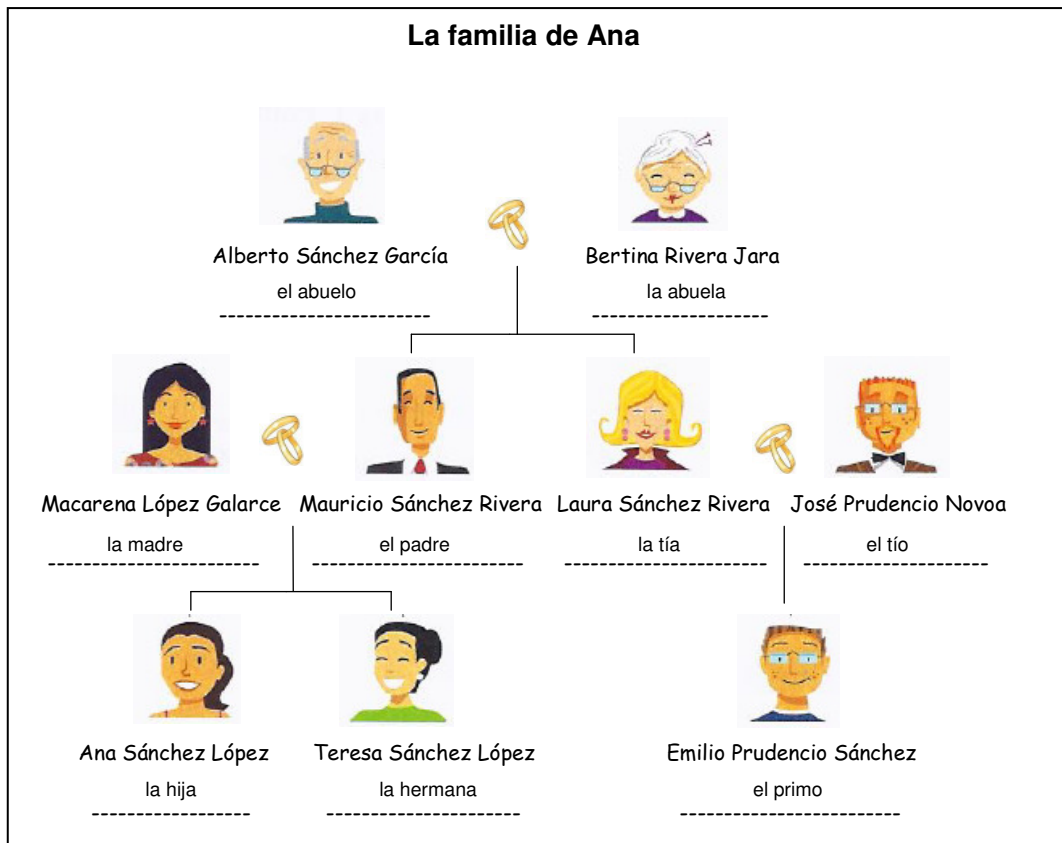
La familia de Ana

Alberto Sánchez García
el abuelo

Bertina Rivera Jara
la abuela

Macarena López Galarce
la madre

Mauricio Sánchez Rivera
el padre

Laura Sánchez Rivera
la tía

José Prudencio Novoa
el tío

Ana Sánchez López
la hija

Teresa Sánchez López
la hermana

Emilio Prudencio Sánchez
el primo